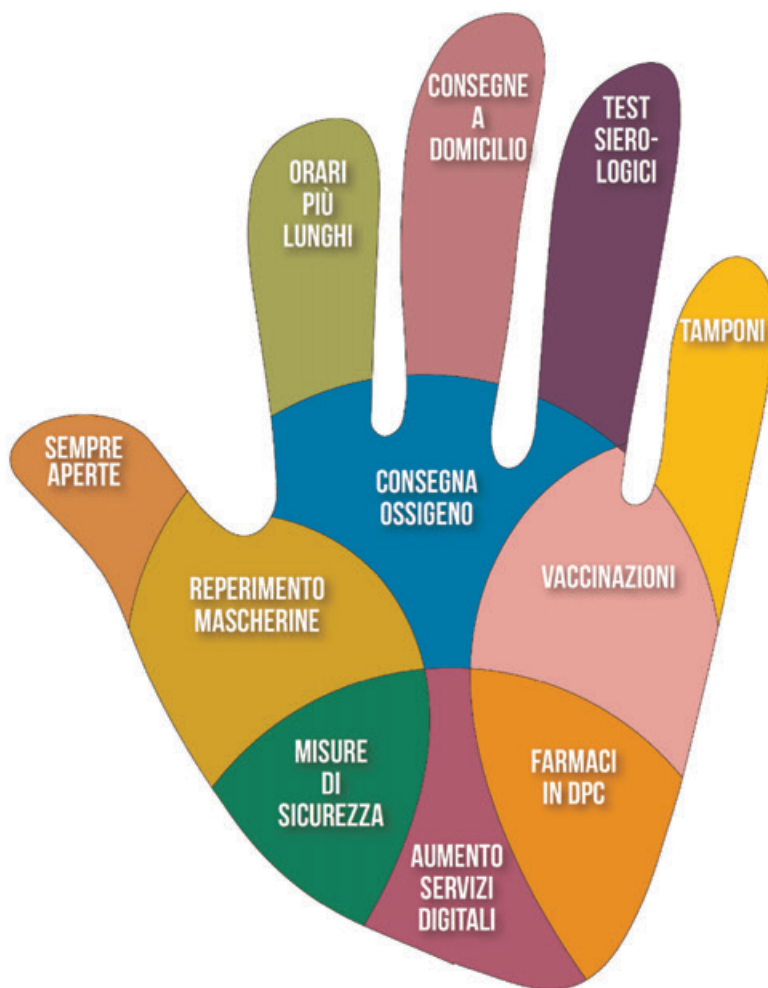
CONSEGNE A DOMICILIO

TEST SIERO-LOGICI

ORARI PIÙ LUNGHI

TAMPONI

SEMPRE APERTE

CONSEGNA OSSIGENO

VACCINAZIONI

REPERIMENTO MASCHERINE

MISURE DI SICUREZZA

FARMACI IN DPC

AUMENTO SERVIZI DIGITALI